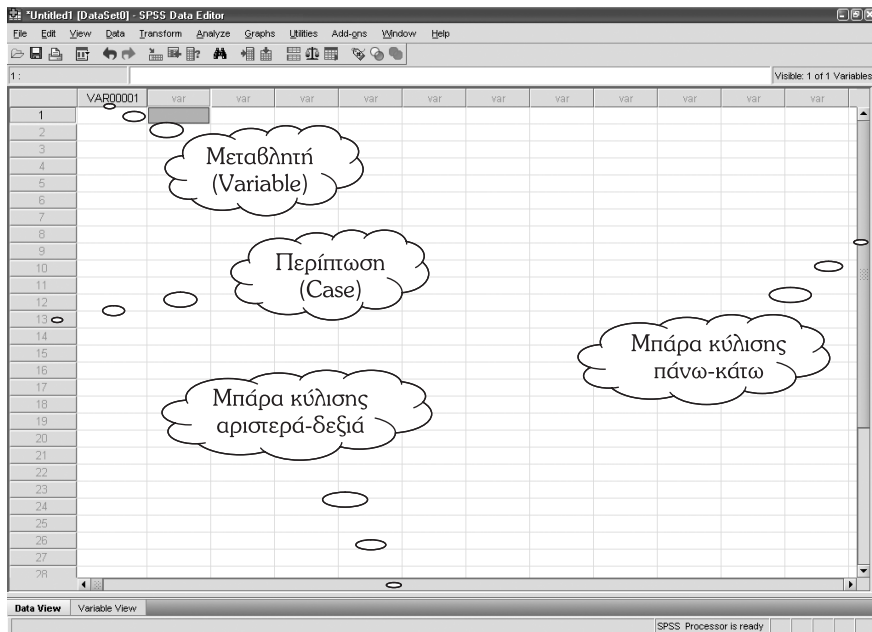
*Untitled1 [DataSet0] - SPSS Data Editor

File Edit View Data Transform Analyze Graphs Utilities Add-ons Window Help

1 :

Visible: 1 of 1 Variables

| | VAR00001 | var | var | var | var | var | var | var | var | var | var | var |
|---|---|---|---|---|---|---|---|---|---|---|---|---|
| 1 | | | | | | | | | | | | |
| 2 | | | | | | | | | | | | |
| 3 | | | | | | | | | | | | |
| 4 | | | | | | | | | | | | |
| 5 | | | | | | | | | | | | |
| 6 | | | | | | | | | | | | |
| 7 | | | | | | | | | | | | |
| 8 | | | | | | | | | | | | |
| 9 | | | | | | | | | | | | |
| 10 | | | | | | | | | | | | |
| 11 | | | | | | | | | | | | |
| 12 | | | | | | | | | | | | |
| 13 | | | | | | | | | | | | |
| 14 | | | | | | | | | | | | |
| 15 | | | | | | | | | | | | |
| 16 | | | | | | | | | | | | |
| 17 | | | | | | | | | | | | |
| 18 | | | | | | | | | | | | |
| 19 | | | | | | | | | | | | |
| 20 | | | | | | | | | | | | |
| 21 | | | | | | | | | | | | |
| 22 | | | | | | | | | | | | |
| 23 | | | | | | | | | | | | |
| 24 | | | | | | | | | | | | |
| 25 | | | | | | | | | | | | |
| 26 | | | | | | | | | | | | |
| 27 | | | | | | | | | | | | |
| 28 | | | | | | | | | | | | |

Μεταβλητή (Variable)

Περίπτωση (Case)

Μπάρα κύλισης πάνω-κάτω

Μπάρα κύλισης αριστερά-δεξιά

Data View | Variable View

SPSS Processor is ready